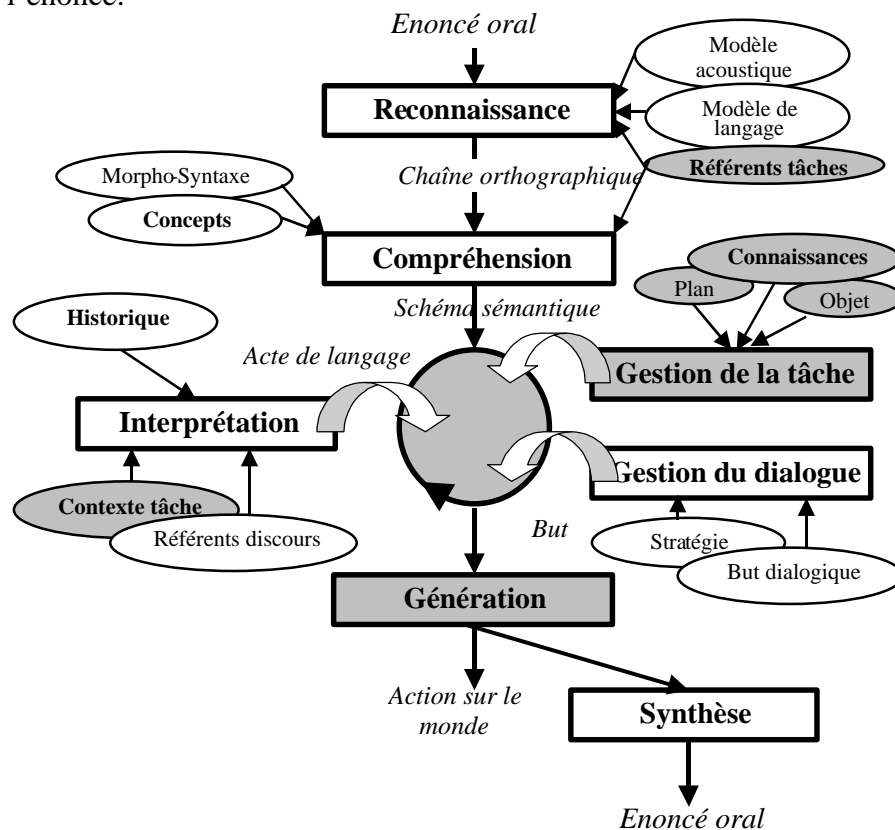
l'énoncé.

Enoncé oral

Modèle acoustique

Reconnaissance

Modèle de langage

Morpho-Syntaxe

Chaîne orthographique

Référents tâches

Concepts

Compréhension

Connaissances

Plan

Objet

Historique

Schéma sémantique

Acte de langage

Gestion de la tâche

Interprétation

Gestion du dialogue

Contexte tâche

Référents discours

But

Stratégie

But dialogique

Génération

Action sur le monde

Synthèse

Enoncé oral